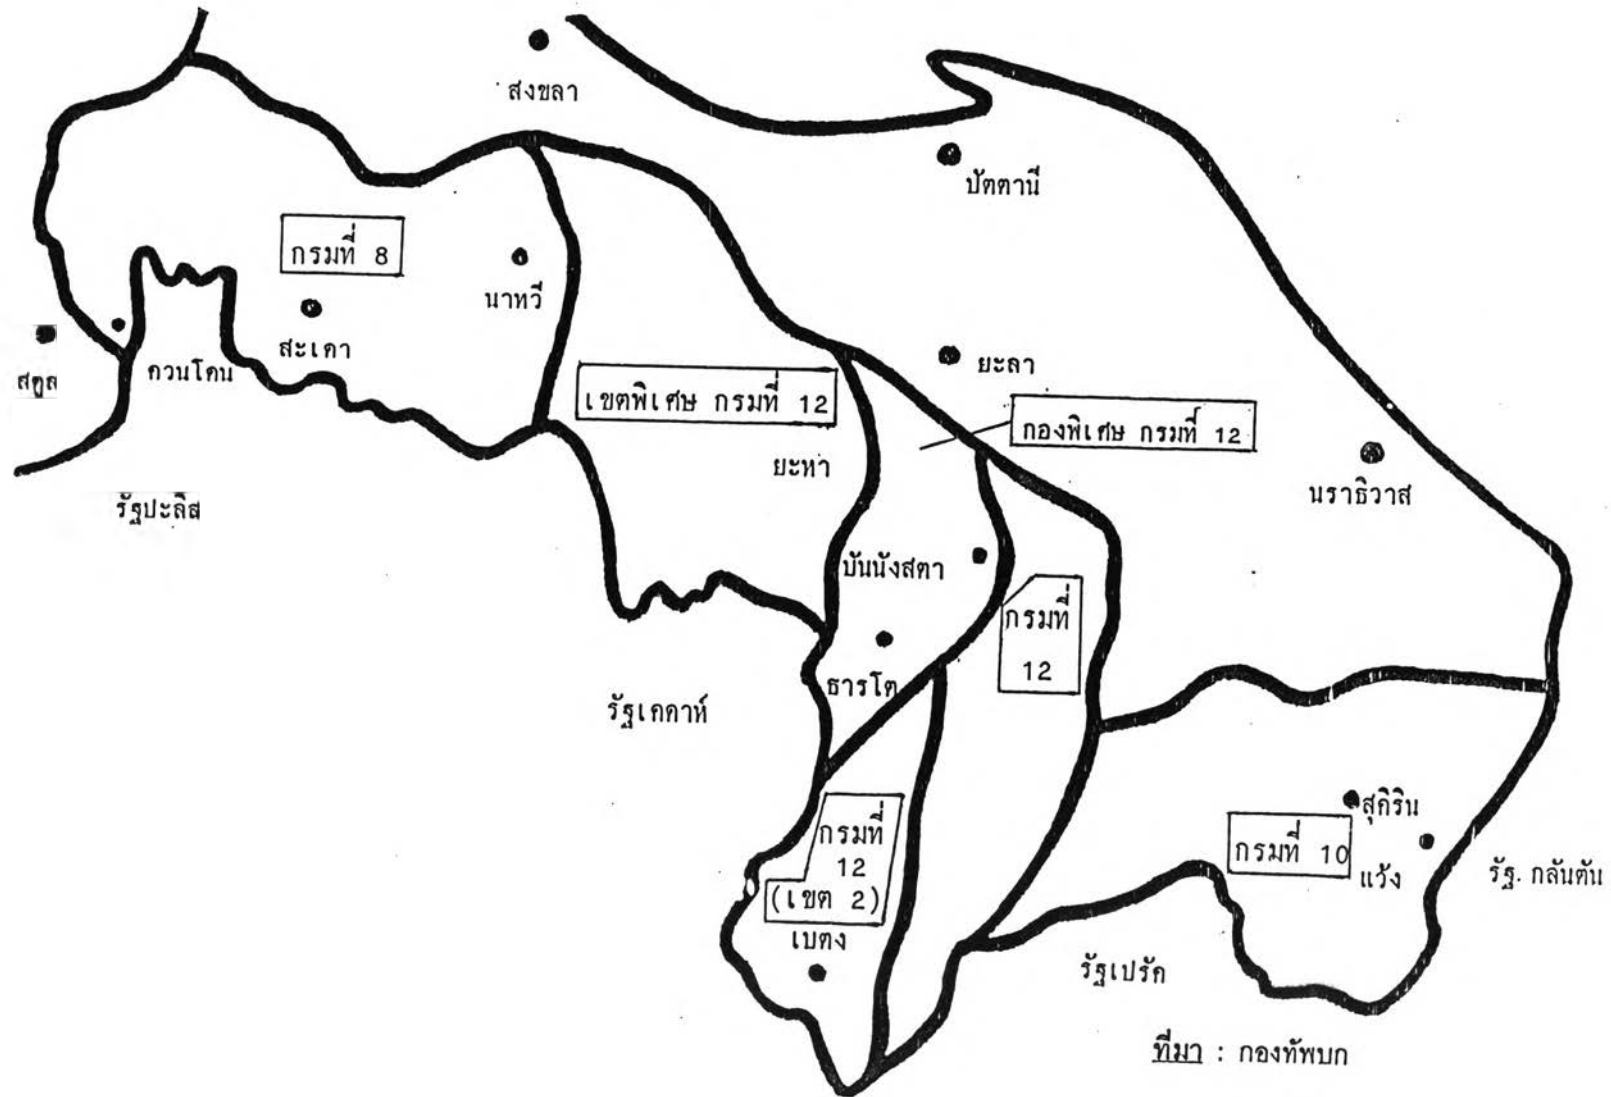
สงขลา

ปัตตานี

กรมที่ 8

นาหวี

สะเดา

สตูล

ควนโดน

ยะลา

เขตพิเศษ กรมที่ 12

กองพิเศษ กรมที่ 12

ยะหา

นราธิวาส

รัฐปะลิส

บันนังสตา

กรมที่ 12

ธารโต

รัฐเคดาห์

กรมที่ 12 (เขต 2)

สุคิริน

กรมที่ 10

แว้ง

รัฐ. กลันตัน

เบตง

รัฐเปรัค

ที่มา : กองทัพบก